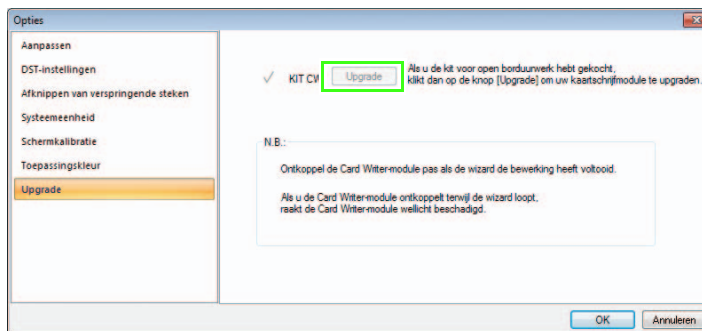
Opties

Aanpassen
DST-instellingen
Afknippen van verspringende steken
Systeemeenheid
Schermkalibratie
Toepassingskleur
Upgrade

✓ KIT CW Upgrade

Als u de kit voor open borduurwerk hebt gekocht, klikt dan op de knop [Upgrade] om uw kaartschrijfmodule te upgraden.

N.B.:

Ontkoppel de Card Writer-module pas als de wizard de bewerking heeft voltooid.

Als u de Card Writer-module ontkoppelt terwijl de wizard loopt, raakt de Card Writer-module wellicht beschadigd.

OK
Annuleren